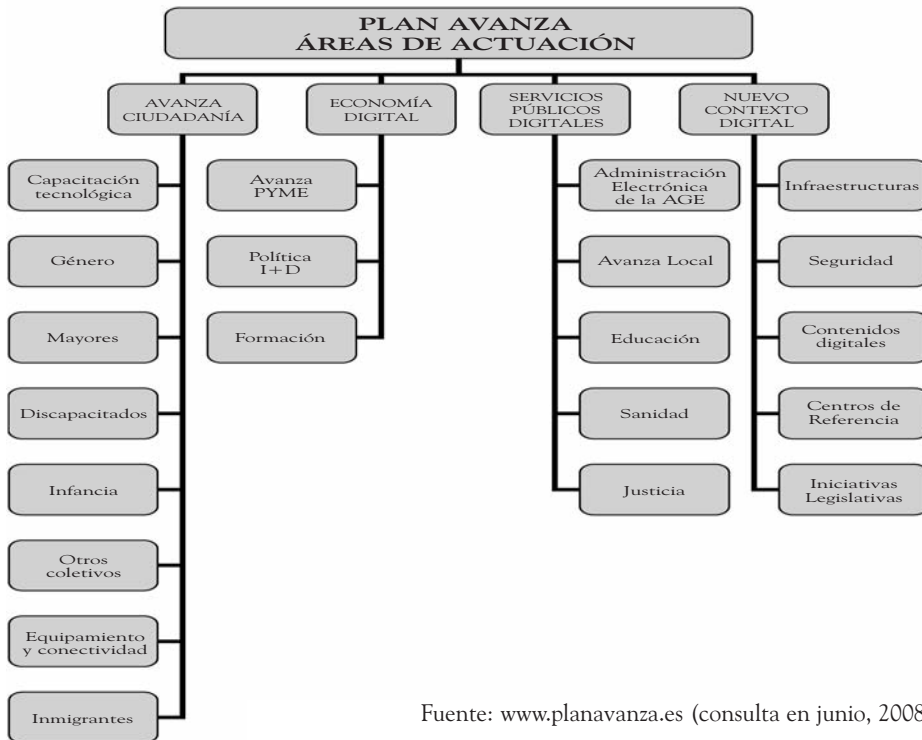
PLAN AVANZA
ÁREAS DE ACTUACIÓN

AVANZA CIUDADANÍA

Capacitación tecnológica

Género

Mayores

Discapacitados

Infancia

Otros coletivos

Equipamiento y conectividad

Inmigrantes

ECONOMÍA DIGITAL

Avanza PYME

Política I+D

Formación

SERVICIOS PÚBLICOS DIGITALES

Administración Electrónica de la AGE

Avanza Local

Educación

Sanidad

Justicia

NUEVO CONTEXTO DIGITAL

Infraestructuras

Seguridad

Contenidos digitales

Centros de Referencia

Iniciativas Legislativas

Fuente: www.planavanza.es (consulta en junio, 2008